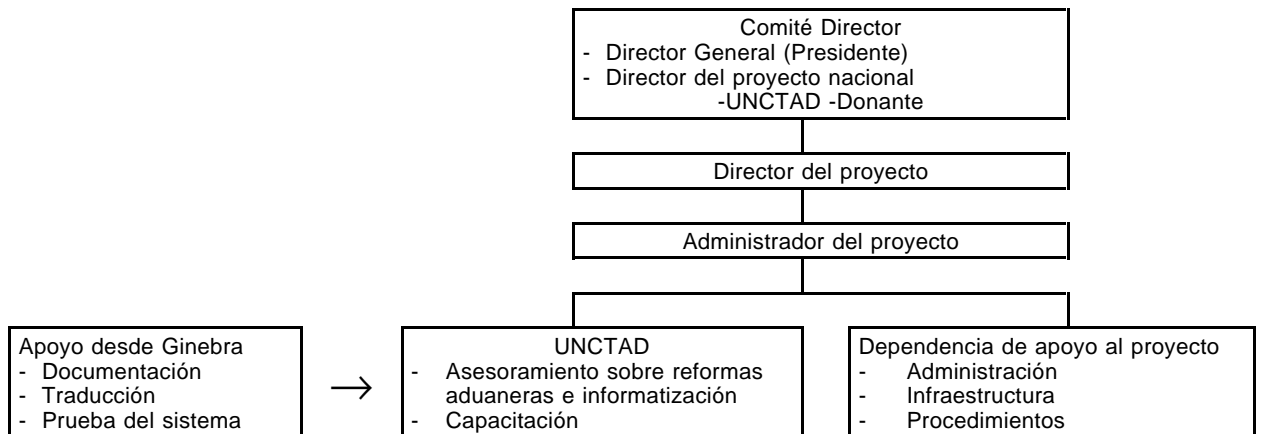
Comité Director
- Director General (Presidente)
- Director del proyecto nacional
-UNCTAD -Donante

Director del proyecto

Administrador del proyecto

Apoyo desde Ginebra
- Documentación
- Traducción
- Prueba del sistema

$\rightarrow$

UNCTAD
- Asesoramiento sobre reformas aduaneras e informatización
- Capacitación

Dependencia de apoyo al proyecto
- Administración
- Infraestructura
- Procedimientos